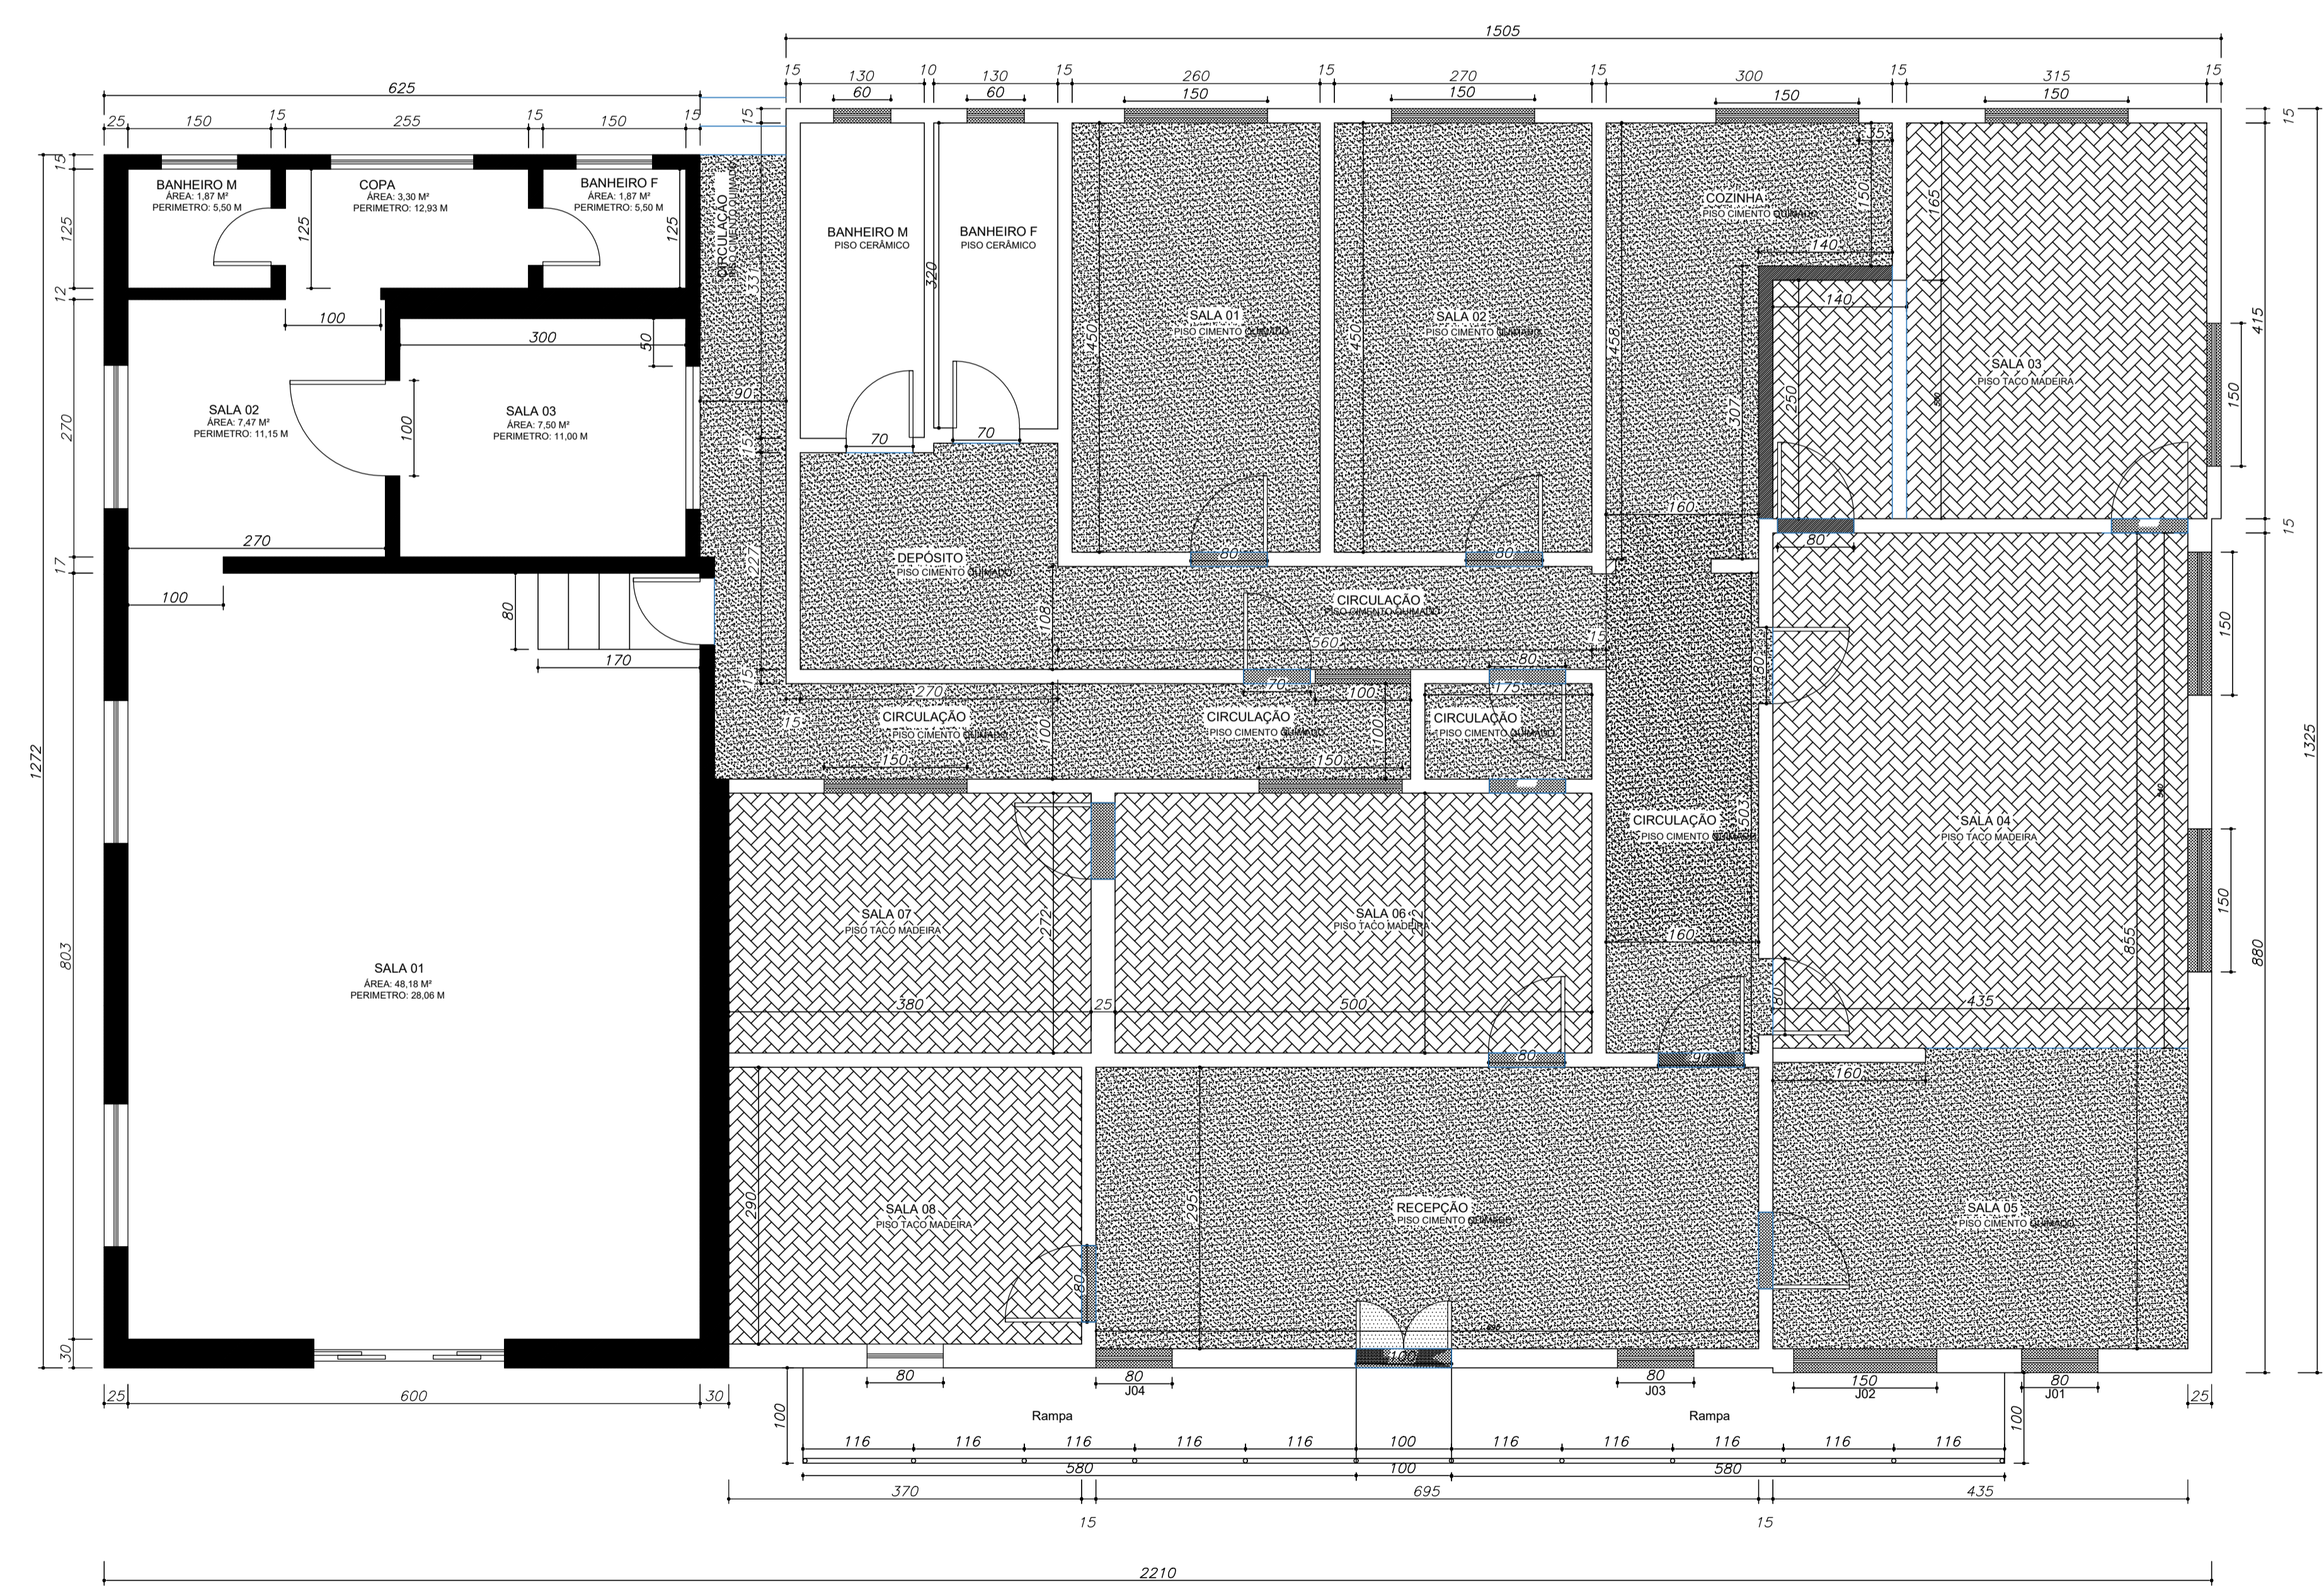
1505
15 130 10 130 15 260 15 270 15 300 15 315 15
60 60 150 150 150 150

625
25 150 15 255 15 150 15

BANHEIRO M
ÁREA: 1,87 M²
PERIMETRO: 5,50 M

COPA
ÁREA: 3,30 M²
PERIMETRO: 12,93 M

BANHEIRO F
ÁREA: 1,87 M²
PERIMETRO: 5,50 M

CIRCULAÇÃO
PISO CIMENTO QUIMADO

BANHEIRO M
PISO CERÂMICO

BANHEIRO F
PISO CERÂMICO

COZINHA
PISO CIMENTO QUIMADO

SALA 01
PISO CIMENTO QUIMADO

SALA 02
PISO CIMENTO QUIMADO

SALA 03
PISO TACO MADEIRA

SALA 02
ÁREA: 7,47 M²
PERIMETRO: 11,15 M

SALA 03
ÁREA: 7,50 M²
PERIMETRO: 11,00 M

DEPÓSITO
PISO CIMENTO QUIMADO

CIRCULAÇÃO
PISO CIMENTO QUIMADO

CIRCULAÇÃO
PISO CIMENTO QUIMADO

CIRCULAÇÃO
PISO CIMENTO QUIMADO

CIRCULAÇÃO
PISO CIMENTO QUIMADO

CIRCULAÇÃO
PISO CIMENTO QUIMADO

SALA 04
PISO TACO MADEIRA

SALA 07
PISO TACO MADEIRA

SALA 06
PISO TACO MADEIRA

SALA 01
ÁREA: 48,18 M²
PERIMETRO: 28,06 M

SALA 08
PISO TACO MADEIRA

RECEPÇÃO
PISO CIMENTO QUIMADO

SALA 05
PISO CIMENTO QUIMADO

125 125 125 100 300 50 270 100 270 100 80 170 90 70 70 320 331 450 450 458 307 250 140 140 150 165 35 160 80 80 80 560 15 108 227 15 270 70 100 175 80 100 100 150 150 503 160 272 380 25 500 80 90 435 855 160 290 295 80 80 100 80 80 150 80

J04 J03 J02 J01

15 125 12 270 17 1272 803 30
15 415 150 15 150 1325 150 880

25 600 30 25
Rampa Rampa
100 100
116 116 116 116 116 100 116 116 116 116 116
580 100 580
370 695 435
15 15
2210